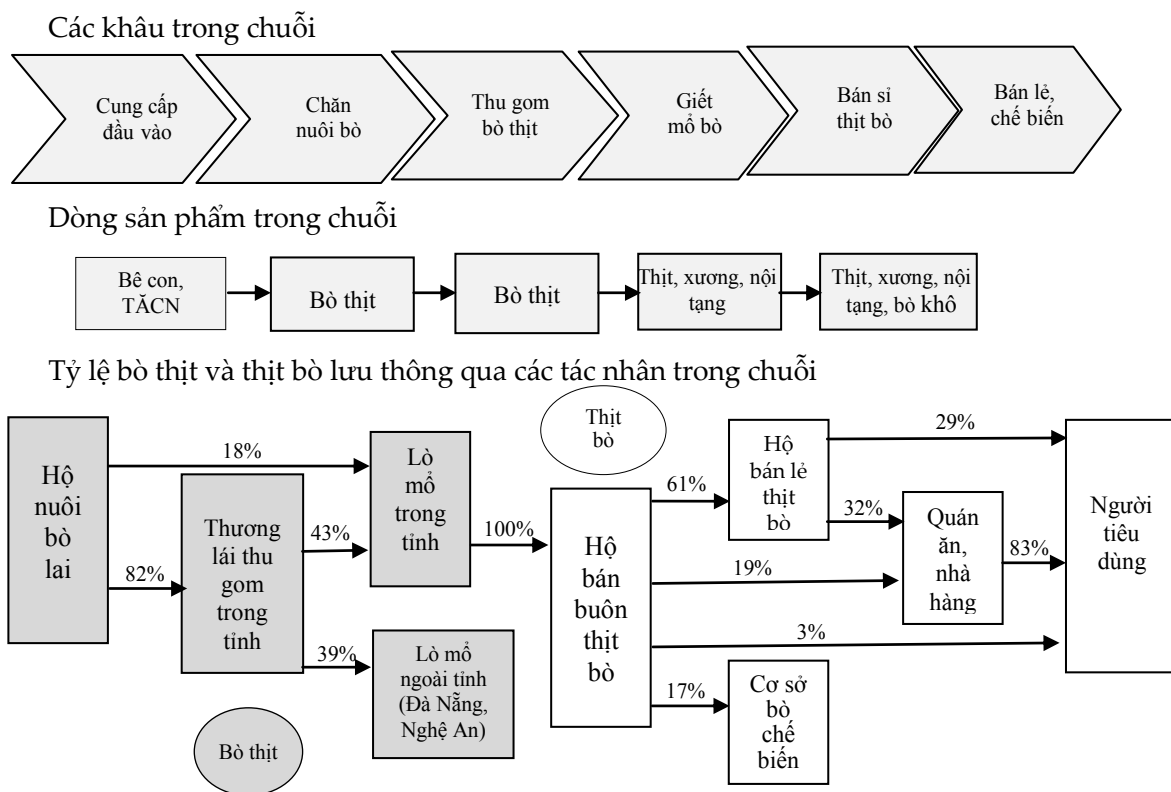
Các khâu trong chuỗi

Cung cấp đầu vào

Chăn nuôi bò

Thu gom bò thịt

Giết mổ bò

Bán sỉ thịt bò

Bán lẻ, chế biến

Dòng sản phẩm trong chuỗi

Bê con, TĂCN

Bò thịt

Bò thịt

Thịt, xương, nội tạng

Thịt, xương, nội tạng, bò khô

Tỷ lệ bò thịt và thịt bò lưu thông qua các tác nhân trong chuỗi

Hộ nuôi bò lai

18%

82%

Thương lái thu gom trong tỉnh

43%

39%

Lò mổ trong tỉnh

Lò mổ ngoài tỉnh (Đà Nẵng, Nghệ An)

Bò thịt

Thịt bò

100%

Hộ bán buôn thịt bò

61%

19%

3%

17%

Hộ bán lẻ thịt bò

29%

32%

Quán ăn, nhà hàng

83%

Cơ sở bò chế biến

Người tiêu dùng